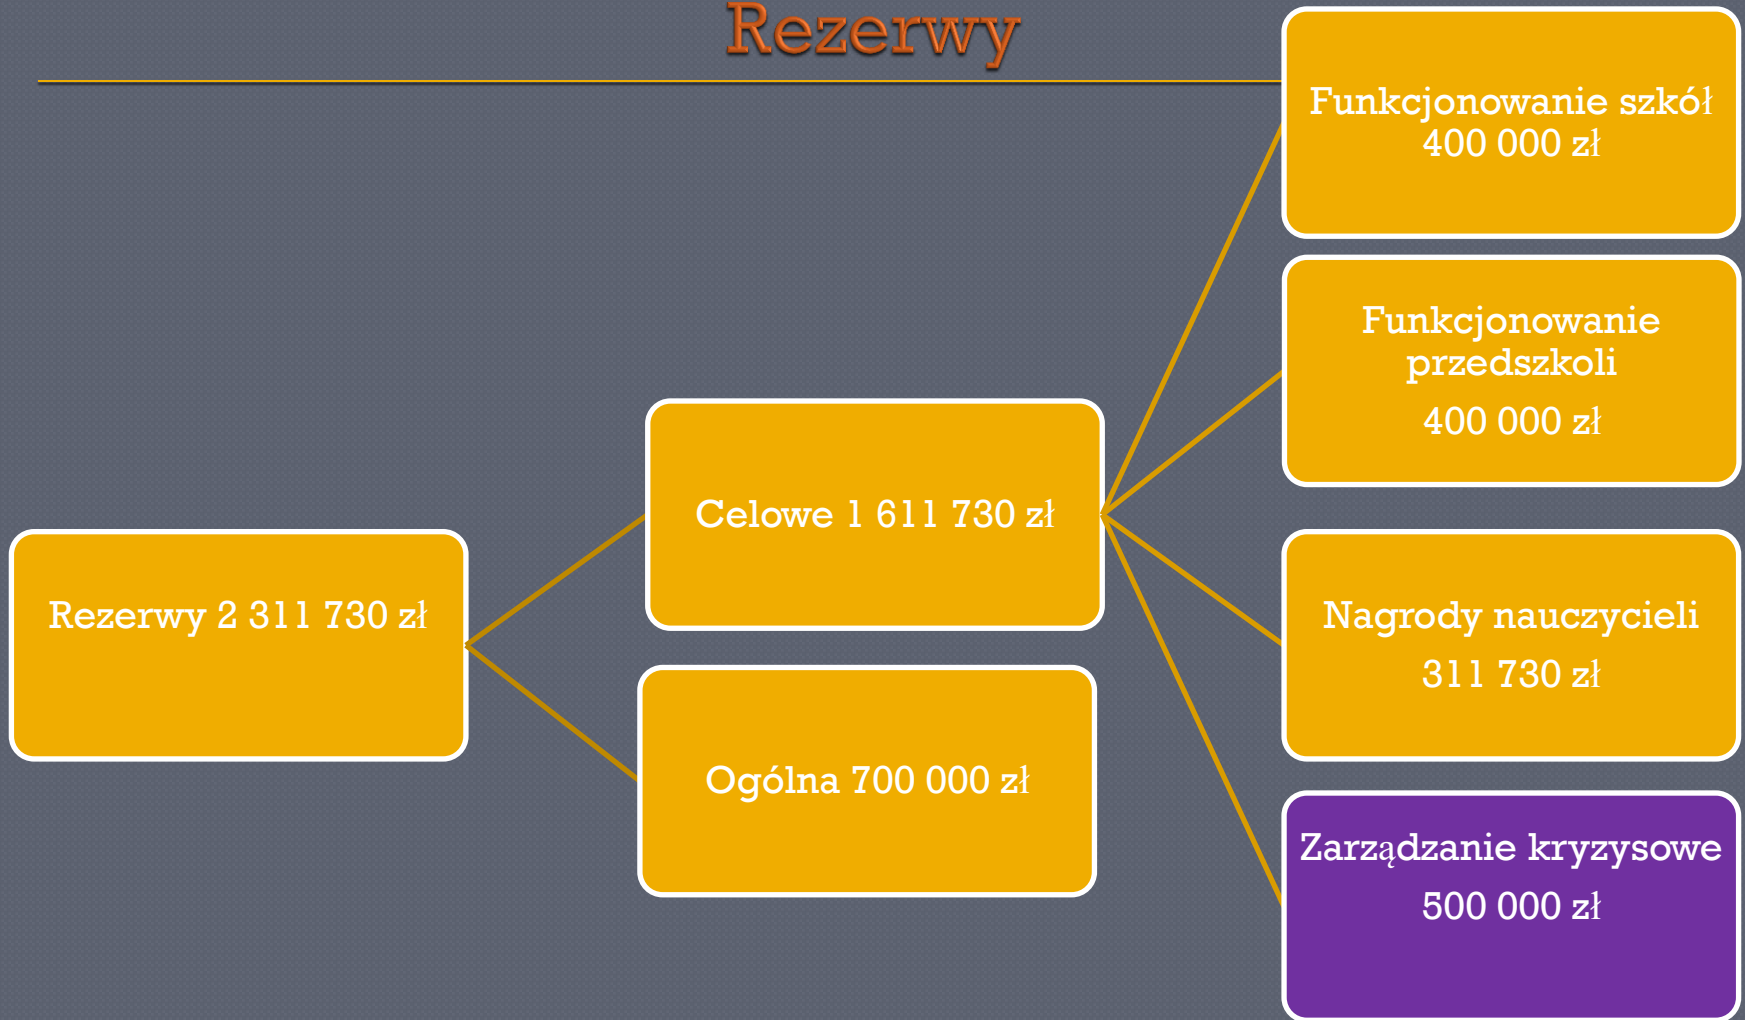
Rezerwy

Rezerwy 2 311 730 zł

Celowe 1 611 730 zł

Ogólna 700 000 zł

Funkcjonowanie szkół 400 000 zł

Funkcjonowanie przedszkoli

400 000 zł

Nagrody nauczycieli

311 730 zł

Zarządzanie kryzysowe

500 000 zł